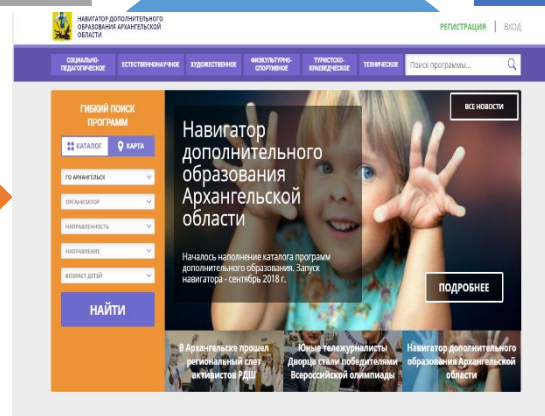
НАВИГАТОР ДОПОЛНИТЕЛЬНОГО ОБРАЗОВАНИЯ АРХАНГЕЛЬСКОЙ ОБЛАСТИ

РЕГИСТРАЦИЯ | ВХОД

СОЦИАЛЬНО-ПЕДАГОГИЧЕСКОЕ | ЕСТЕСТВЕННОНАУЧНОЕ | ХУДОЖЕСТВЕННОЕ | ФИЗКУЛЬТУРНО-СПОРТИВНОЕ | ТУРИСТСКО-КРАЕВЕДЧЕСКОЕ | ТЕХНИЧЕСКОЕ | Поиск программы...

ГИБКИЙ ПОИСК ПРОГРАММ

КАТАЛОГ | КАРТА

ГО АРХАНГЕЛЬСК

ОРГАНИЗАТОР

НАПРАВЛЕННОСТЬ

НАПРАВЛЕНИЕ

ВОЗРАСТ ДЕТЕЙ

НАЙТИ

ВСЕ НОВОСТИ

Навигатор дополнительного образования Архангельской области

Началось наполнение каталога программ дополнительного образования. Запуск навигатора - сентябрь 2018 г.

ПОДРОБНЕЕ

В Архангельске прошел региональный слет активистов РДШ

Юные тележурналисты Дворца стали победителями Всероссийской олимпиады

Навигатор дополнительного образования Архангельской области